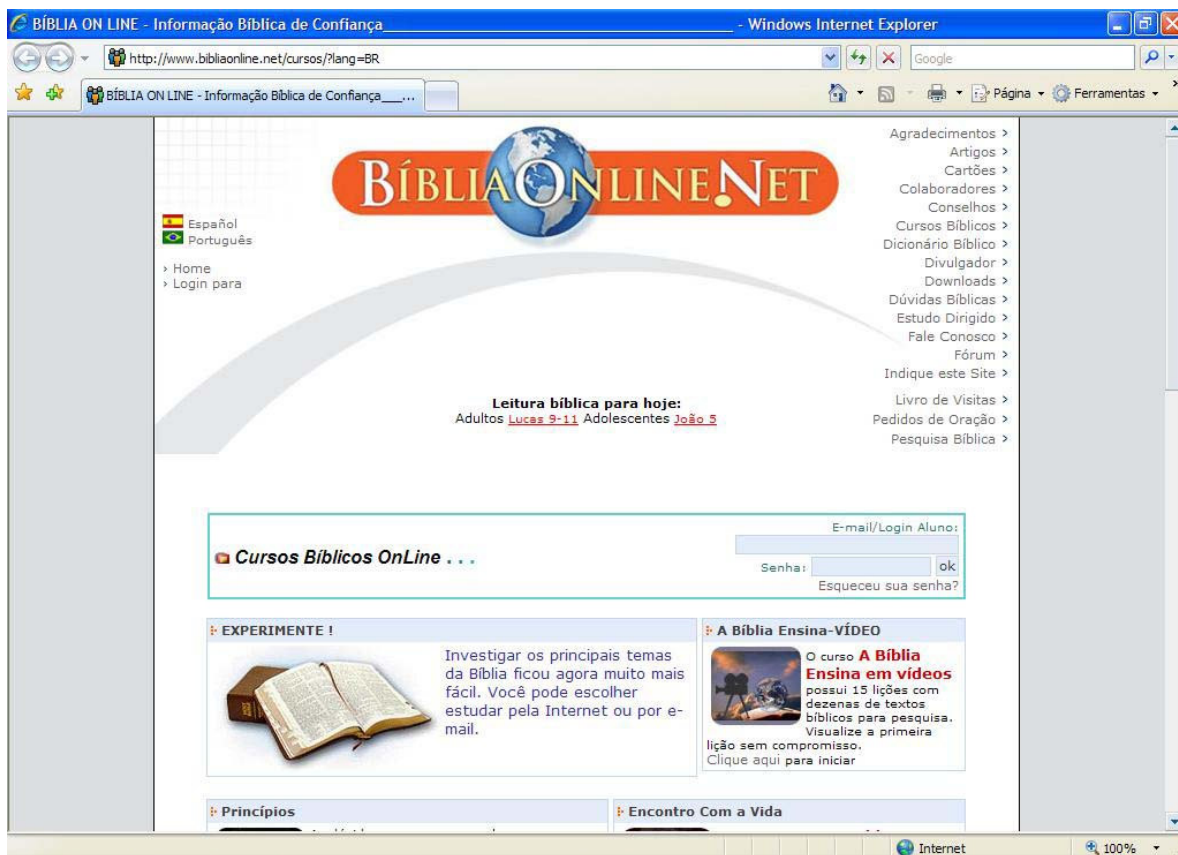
BÍBLIA ON LINE - Informação Bíblica de Confiança_______________ - Windows Internet Explorer

http://www.bibliaonline.net/cursos/?lang=BR

Google

BÍBLIA ON LINE - Informação Bíblica de Confiança___...

Página ▾ Ferramentas ▾

BÍBLIAONLINENET

Español
Português

› Home
› Login para

Agradecimentos ›
Artigos ›
Cartões ›
Colaboradores ›
Conselhos ›
Cursos Bíblicos ›
Dicionário Bíblico ›
Divulgador ›
Downloads ›
Dúvidas Bíblicas ›
Estudo Dirigido ›
Fale Conosco ›
Fórum ›
Indique este Site ›
Livro de Visitas ›
Pedidos de Oração ›
Pesquisa Bíblica ›

Leitura bíblica para hoje:
Adultos Lucas 9-11 Adolescentes João 5

Cursos Bíblicos OnLine . . .

E-mail/Login Aluno:
Senha: ok
Esqueceu sua senha?

EXPERIMENTE !

Investigar os principais temas da Bíblia ficou agora muito mais fácil. Você pode escolher estudar pela Internet ou por e-mail.

A Bíblia Ensina-VÍDEO

O curso A Bíblia Ensina em vídeos possui 15 lições com dezenas de textos bíblicos para pesquisa. Visualize a primeira lição sem compromisso.
Clique aqui para iniciar

Princípios

Encontro Com a Vida

Internet

100%